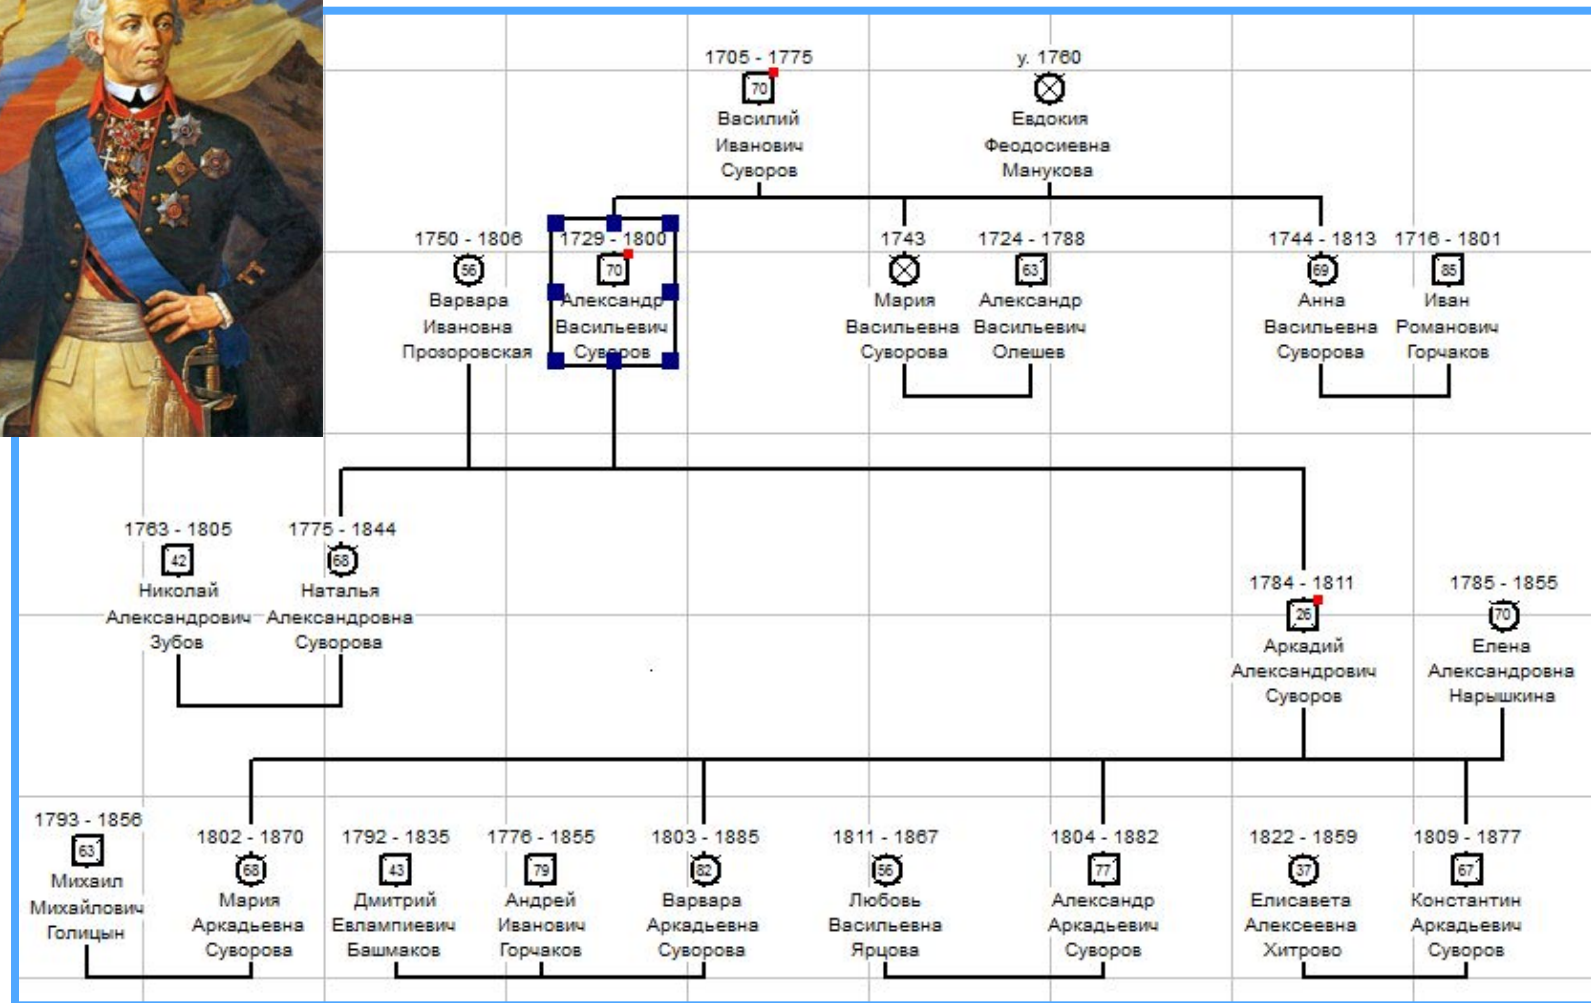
1705 - 1775
70
Василий Иванович Суворов

у. 1760
Евдокия Феодосиевна Манукова

1750 - 1806
56
Варвара Ивановна Прозоровская

1729 - 1800
70
Александр Васильевич Суворов

1743
Мария Васильевна Суворова

1724 - 1788
63
Александр Васильевич Олешев

1744 - 1813
69
Анна Васильевна Суворова

1716 - 1801
85
Иван Романович Горчаков

1763 - 1805
42
Николай Александрович Зубов

1775 - 1844
68
Наталья Александровна Суворова

1784 - 1811
26
Аркадий Александрович Суворов

1785 - 1855
70
Елена Александровна Нарышкина

1793 - 1856
63
Михаил Михайлович Голицын

1802 - 1870
68
Мария Аркадьевна Суворова

1792 - 1835
43
Дмитрий Евлампиевич Башмаков

1776 - 1855
79
Андрей Иванович Горчаков

1803 - 1885
82
Варвара Аркадьевна Суворова

1811 - 1867
56
Любовь Васильевна Ярцова

1804 - 1882
77
Александр Аркадьевич Суворов

1822 - 1859
37
Елисавета Алексеевна Хитрово

1809 - 1877
67
Константин Аркадьевич Суворов